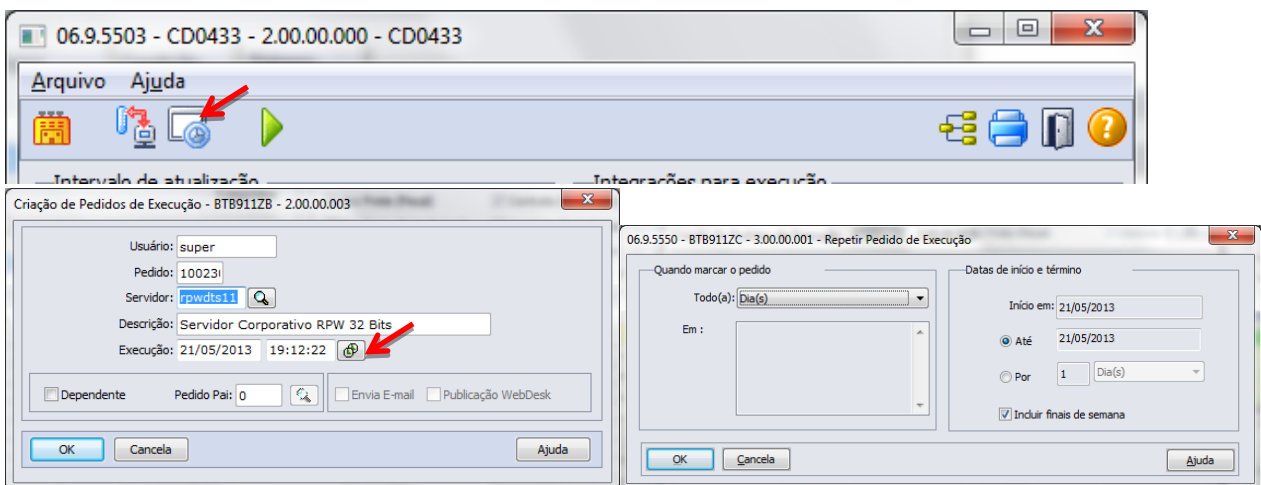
06.9.5503 - CD0433 - 2.00.00.000 - CD0433

Arquivo Ajuda

Intervalo de atualização
Integrações para execução

Criação de Pedidos de Execução - BTB911ZB - 2.00.00.003

Usuário: super
Pedido: 100230
Servidor: rpwdts11
Descrição: Servidor Corporativo RPW 32 Bits
Execução: 21/05/2013 19:12:22

Dependente
Pedido Pai: 0
Envia E-mail
Publicação WebDesk

OK
Cancela
Ajuda

06.9.5550 - BTB911ZC - 3.00.00.001 - Repetir Pedido de Execução

Quando marcar o pedido
Todo(a): Dia(s)
Em :

Datas de início e término
Início em: 21/05/2013
Até 21/05/2013
Por 1 Dia(s)
Incluir finais de semana

OK
Cancela
Ajuda